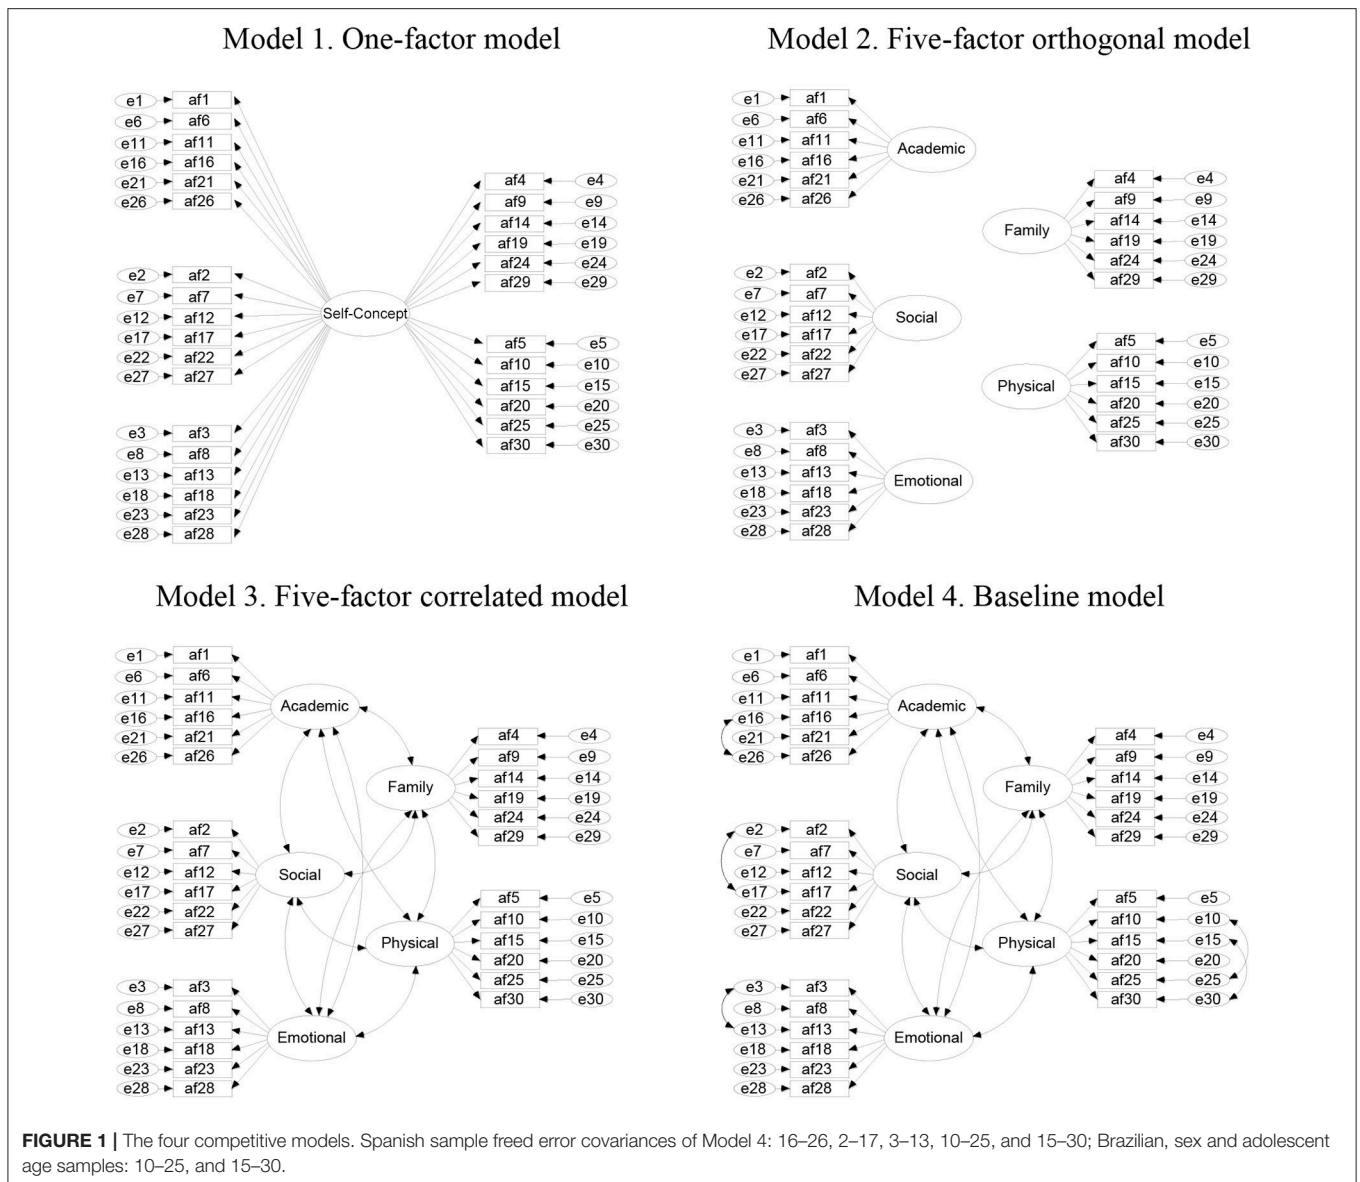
Model 1. One-factor model

e1 af1
e6 af6
e11 af11
e16 af16
e21 af21
e26 af26

e2 af2
e7 af7
e12 af12
e17 af17
e22 af22
e27 af27

e3 af3
e8 af8
e13 af13
e18 af18
e23 af23
e28 af28

Self-Concept

af4 e4
af9 e9
af14 e14
af19 e19
af24 e24
af29 e29

af5 e5
af10 e10
af15 e15
af20 e20
af25 e25
af30 e30

Model 2. Five-factor orthogonal model

e1 af1
e6 af6
e11 af11
e16 af16
e21 af21
e26 af26
Academic

af4 e4
af9 e9
af14 e14
af19 e19
af24 e24
af29 e29
Family

e2 af2
e7 af7
e12 af12
e17 af17
e22 af22
e27 af27
Social

af5 e5
af10 e10
af15 e15
af20 e20
af25 e25
af30 e30
Physical

e3 af3
e8 af8
e13 af13
e18 af18
e23 af23
e28 af28
Emotional

Model 3. Five-factor correlated model

e1 af1
e6 af6
e11 af11
e16 af16
e21 af21
e26 af26
Academic

af4 e4
af9 e9
af14 e14
af19 e19
af24 e24
af29 e29
Family

e2 af2
e7 af7
e12 af12
e17 af17
e22 af22
e27 af27
Social

af5 e5
af10 e10
af15 e15
af20 e20
af25 e25
af30 e30
Physical

e3 af3
e8 af8
e13 af13
e18 af18
e23 af23
e28 af28
Emotional

Model 4. Baseline model

e1 af1
e6 af6
e11 af11
e16 af16
e21 af21
e26 af26
Academic

af4 e4
af9 e9
af14 e14
af19 e19
af24 e24
af29 e29
Family

e2 af2
e7 af7
e12 af12
e17 af17
e22 af22
e27 af27
Social

af5 e5
af10 e10
af15 e15
af20 e20
af25 e25
af30 e30
Physical

e3 af3
e8 af8
e13 af13
e18 af18
e23 af23
e28 af28
Emotional

**FIGURE 1 |** The four competitive models. Spanish sample freed error covariances of Model 4: 16–26, 2–17, 3–13, 10–25, and 15–30; Brazilian, sex and adolescent age samples: 10–25, and 15–30.